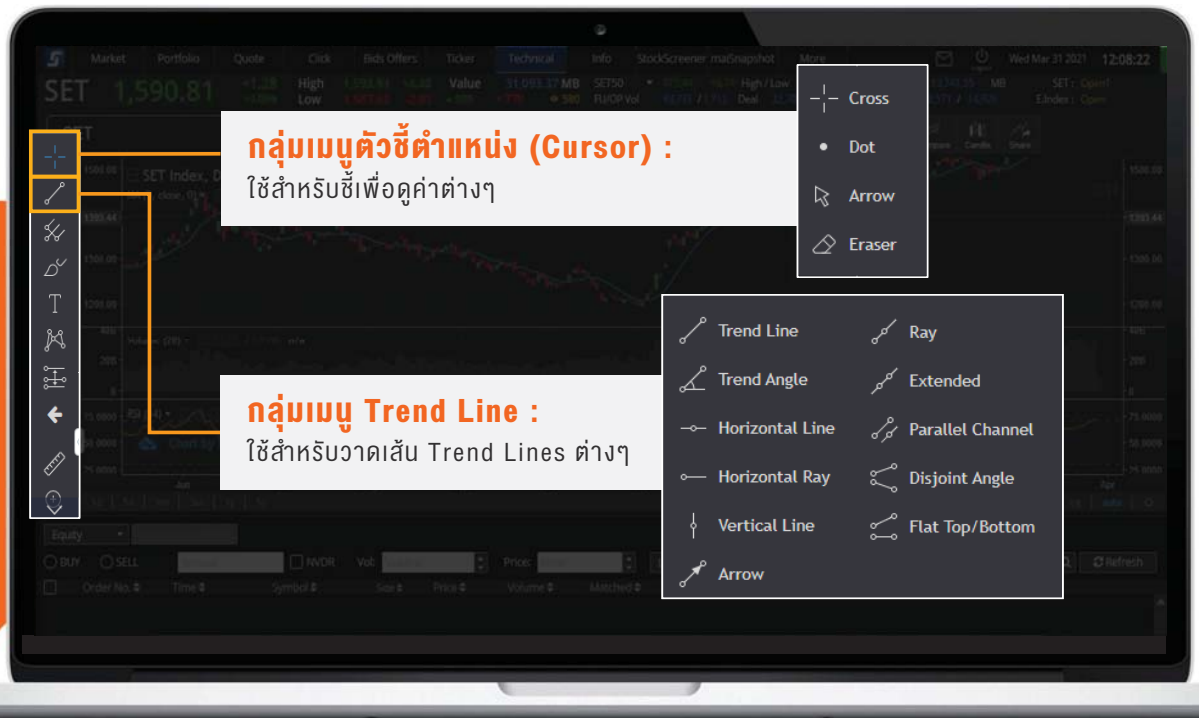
Market Portfolio Quote Click Bids Offers Ticker Technical Info StockScreener maSnapshot More Wed Mar 31 2021 12:08:22

SET 1,590.81

กลุ่มเมนูตัวชี้ตำแหน่ง (Cursor) :
ใช้สำหรับชี้เพื่อดูค่าต่างๆ

Cross
Dot
Arrow
Eraser

กลุ่มเมนู Trend Line :
ใช้สำหรับวาดเส้น Trend Lines ต่างๆ

Trend Line
Ray
Trend Angle
Extended
Horizontal Line
Parallel Channel
Horizontal Ray
Disjoint Angle
Vertical Line
Flat Top/Bottom
Arrow

Equity
BUY SELL NVDR Vol: Price:
Refresh
Order No. Time Symbol Side Price Volume Matched